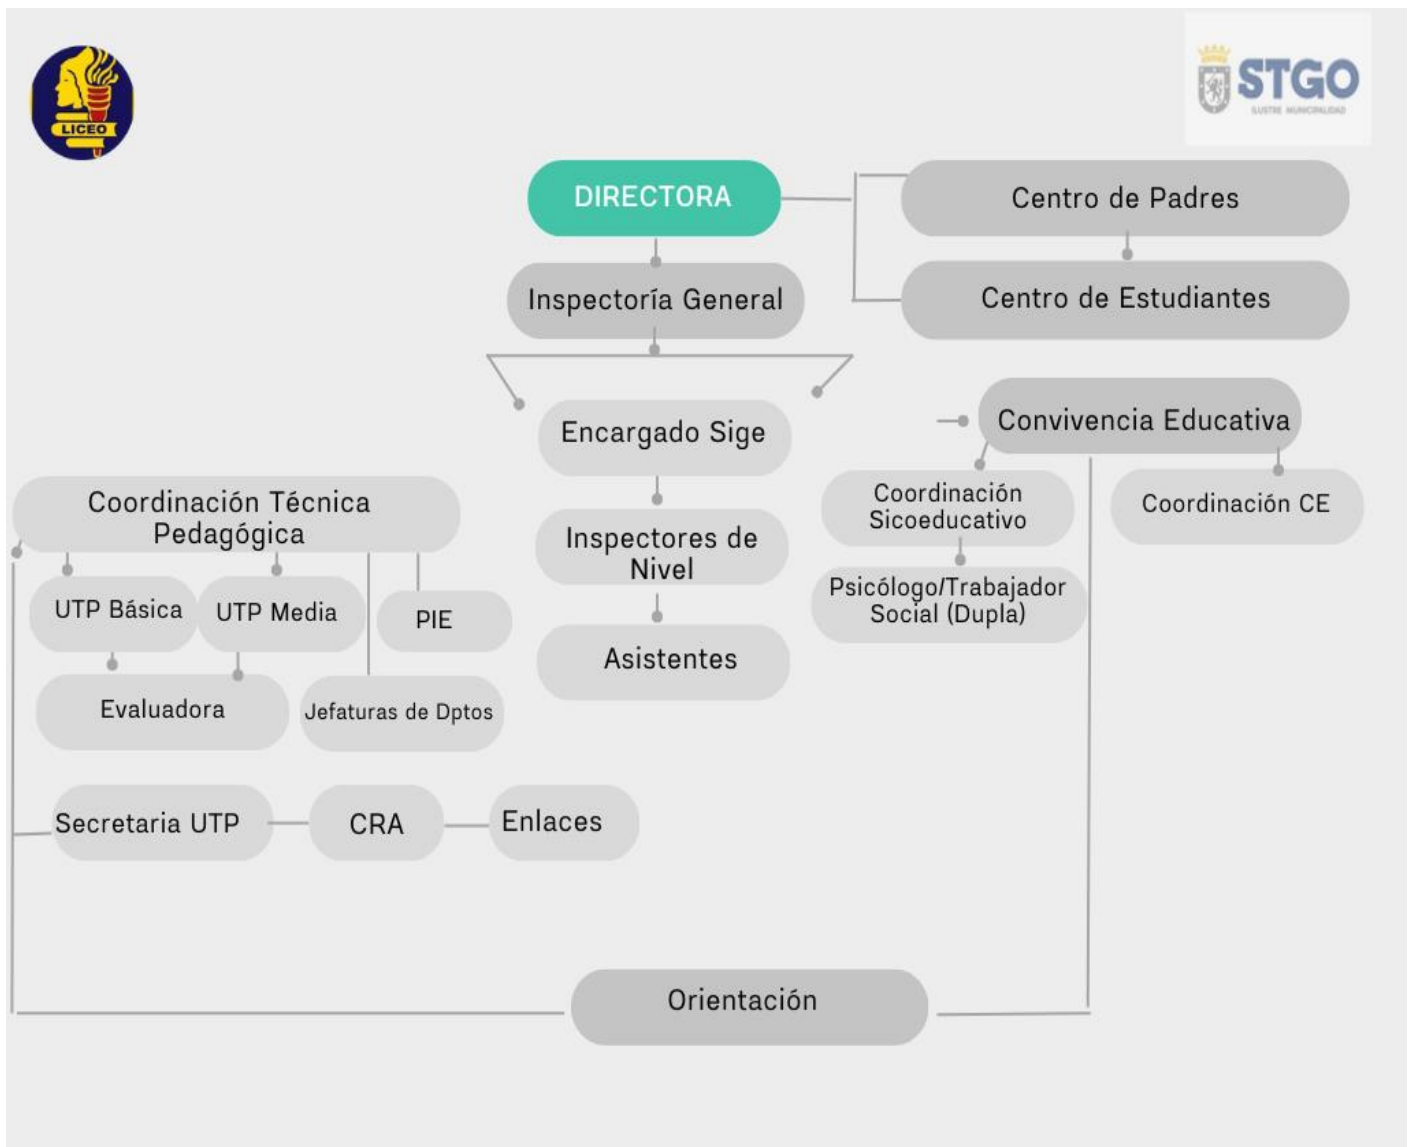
LICEO

STGO
ILUSTRE MUNICIPALIDAD

DIRECTORA

Centro de Padres

Centro de Estudiantes

Inspectoría General

Encargado Sige

Convivencia Educativa

Coordinación Técnica Pedagógica

Coordinación Sicoeducativo

Coordinación CE

Inspectores de Nivel

UTP Básica

UTP Media

PIE

Psicólogo/Trabajador Social (Dupla)

Asistentes

Evaluadora

Jefaturas de Dptos

Secretaria UTP

CRA

Enlaces

Orientación